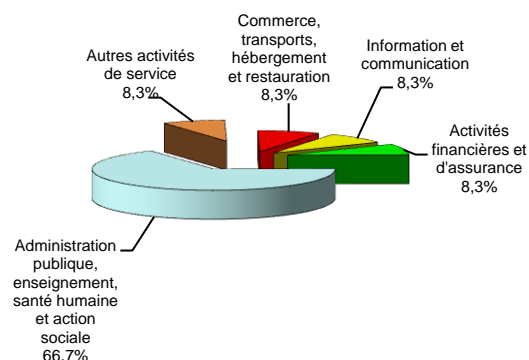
Commerce, transports, hébergement et restauration
8,3%

Information et communication
8,3%

Autres activités de service
8,3%

Activités financières et d'assurance
8,3%

Administration publique, enseignement, santé humaine et action sociale
66,7%